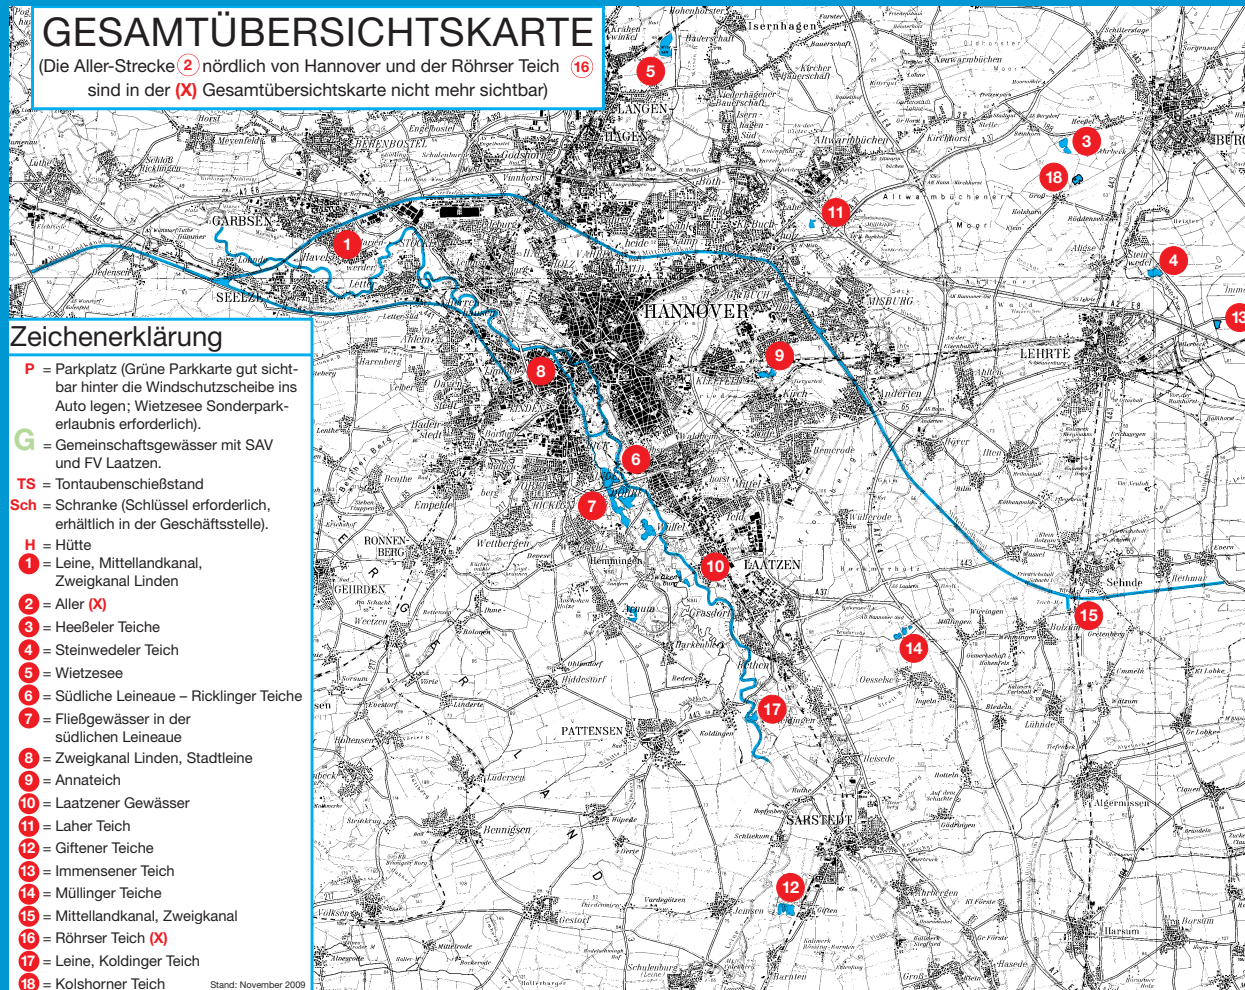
GESAMTÜBERSICHTSKARTE
(Die Aller-Strecke 2 nördlich von Hannover und der Röhrser Teich 16 sind in der (X) Gesamtübersichtskarte nicht mehr sichtbar)

Zeichenerklärung
P = Parkplatz (Grüne Parkkarte gut sichtbar hinter die Windschutzscheibe ins Auto legen; Wietzesee Sonderparkerlaubnis erforderlich).
G = Gemeinschaftsgewässer mit SAV und FV Laatzen.
TS = Tontaubenschießstand
Sch = Schranke (Schlüssel erforderlich, erhältlich in der Geschäftsstelle).
H = Hütte
1 = Leine, Mittellandkanal, Zweigkanal Linden
2 = Aller (X)
3 = Heeßeler Teiche
4 = Steinwedeler Teich
5 = Wietzesee
6 = Südliche Leineaue – Ricklinger Teiche
7 = Fließgewässer in der südlichen Leineaue
8 = Zweigkanal Linden, Stadtleine
9 = Annateich
10 = Laatzener Gewässer
11 = Laher Teich
12 = Giftener Teiche
13 = Immensener Teich
14 = Müllinger Teiche
15 = Mittellandkanal, Zweigkanal
16 = Röhrser Teich (X)
17 = Leine, Koldinger Teich
18 = Kolshorner Teich
Stand: November 2009

5 3 18 11 4 13 1 9 8 6 7 10 15 14 17 12

HANNOVER GARBSEN SEELZE LANGEN HAGEN Isernhagen Altwarmbüchen LEHRTE MISBURG LAATZEN Sehnde PATTENSEN SARSTEDT RONNENBERG GEHRDEN Hemmingen Anderten Ahlten Kirchhorst Koldingen Algermissen Harsum Burgdorf